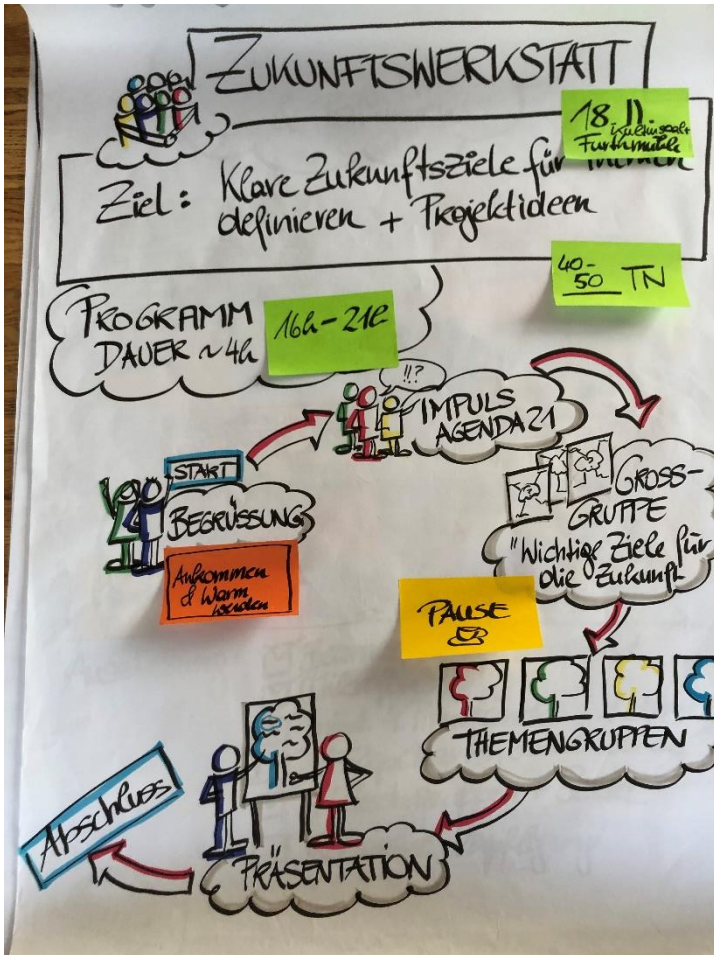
ZUKUNFTSWERKSTATT

18.11 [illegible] Funkmühle

Ziel: Klare Zukunftsziele für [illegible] definieren + Projektideen

40-50 TN

PROGRAMM DAUER ~4h

16h - 21h

!!?

IMPULS AGENDA 21

START

BEGRÜSSUNG

Ankommen & Warm werden

GROSS-GRUPPE "Wichtige Ziele für die Zukunft"

PAUSE

THEMENGRUPPEN

Abschluss

PRÄSENTATION